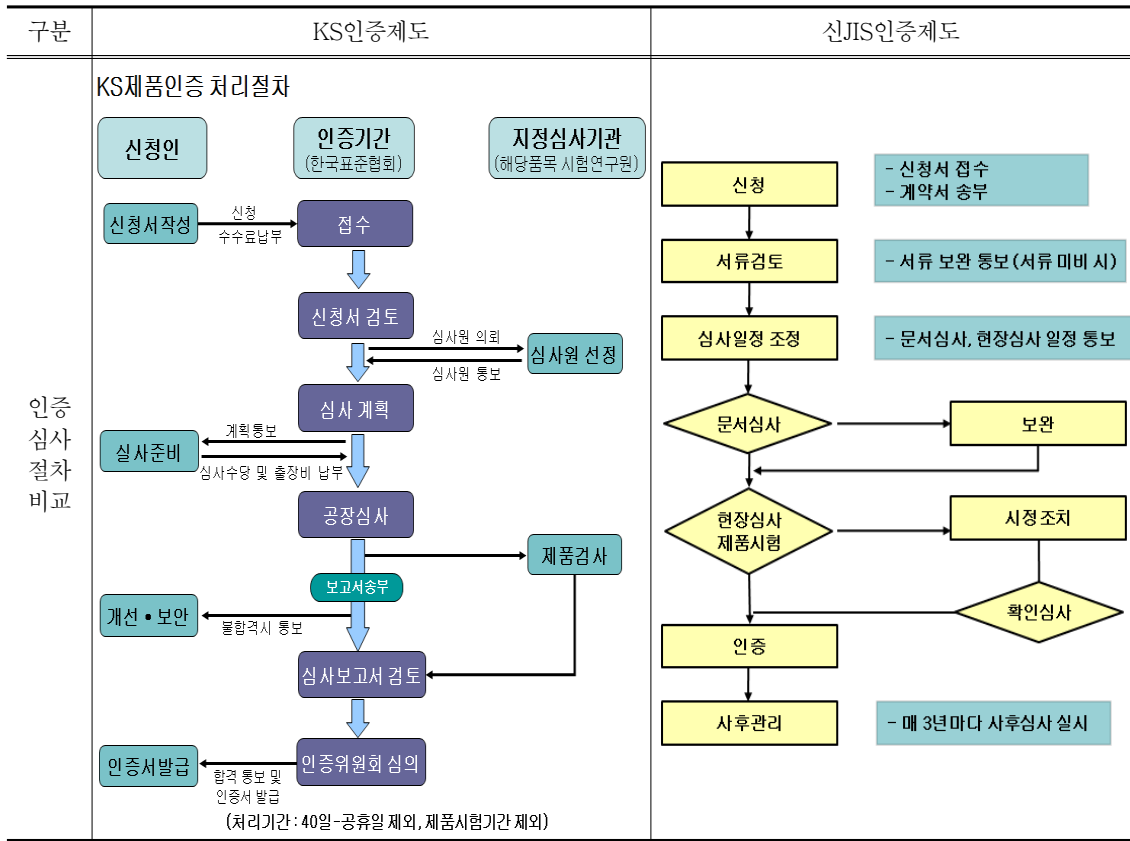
| 구분 | KS인증제도 | 신JIS인증제도 |
|---|---|---|
| 인증 심사 절차 비교 | KS제품인증 처리절차 | |

신청인

인증기관
(한국표준협회)

지정심사기관
(해당품목 시험연구원)

신청서작성

신청
수수료납부

접수

신청서 검토

심사원 의뢰

심사원 선정

심사원 통보

심사 계획

계획통보

실사준비

심사수당 및 출장비 납부

공장심사

제품검사

보고서송부

개선 • 보안

불합격시 통보

심사보고서 검토

인증위원회 심의

인증서발급

합격 통보 및 인증서 발급

(처리기간 : 40일-공휴일 제외, 제품시험기간 제외)

신청

- 신청서 접수
- 계약서 송부

서류검토

- 서류 보완 통보(서류 미비 시)

심사일정 조정

- 문서심사, 현장심사 일정 통보

문서심사

보완

현장심사
제품시험

시정조치

확인심사

인증

사후관리

- 매 3년마다 사후심사 실시